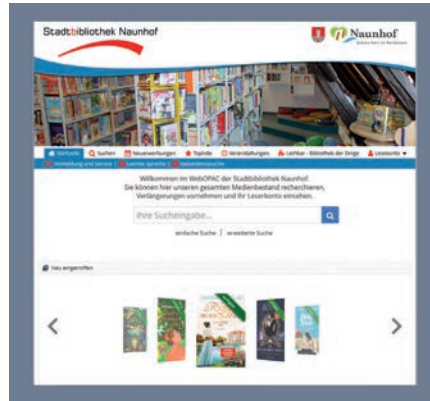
Stadtbibliothek Naunhof

Naunhof

Startseite   Suchen   Neuerwerbungen   Topliste   Veranstaltungen   Leihbar - Bibliothek der Dinge   Leserkonto

Anmeldung und Service   Leichte Sprache   Gebärdensprache

Willkommen im WebOPAC der Stadtbibliothek Naunhof!
Sie können hier unseren gesamten Medienbestand recherchieren, Verlängerungen vornehmen und Ihr Leserkonto einsehen.

Ihre Sucheingabe...

einfache Suche | erweiterte Suche

Neu eingetroffen